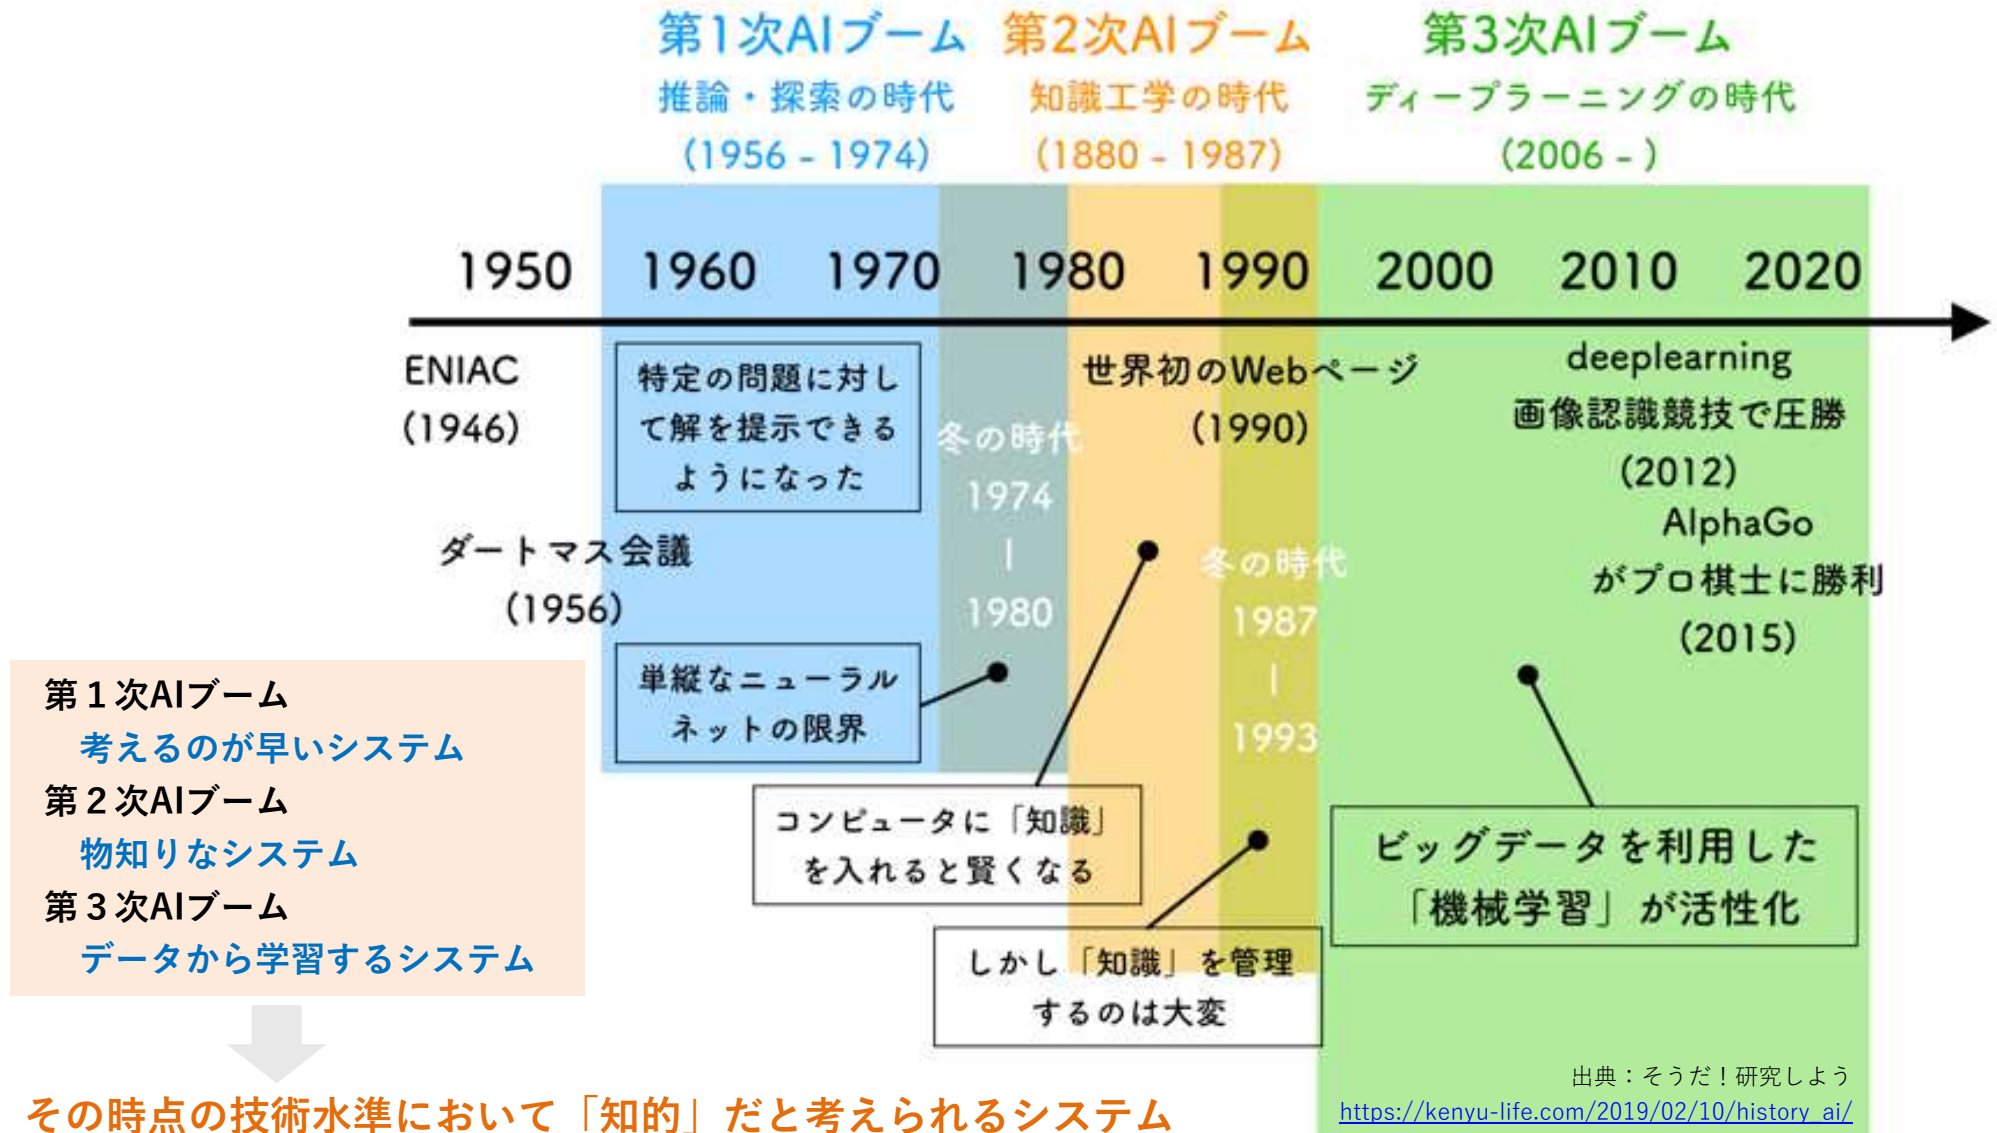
第1次AIブーム
推論・探索の時代
(1956 - 1974)

第2次AIブーム
知識工学の時代
(1880 - 1987)

第3次AIブーム
ディープラーニングの時代
(2006 - )

1950 1960 1970 1980 1990 2000 2010 2020

ENIAC
(1946)

特定の問題に対して解を提示できるようになった

冬の時代
1974
|
1980

世界初のWebページ
(1990)

deeplearning
画像認識競技で圧勝
(2012)
AlphaGo
がプロ棋士に勝利
(2015)

ダートマス会議
(1956)

冬の時代
1987
|
1993

単純なニューラルネットの限界

コンピュータに「知識」を入れると賢くなる

しかし「知識」を管理するのは大変

ビッグデータを利用した「機械学習」が活性化

第１次AIブーム
考えるのが早いシステム
第２次AIブーム
物知りなシステム
第３次AIブーム
データから学習するシステム

その時点の技術水準において「知的」だと考えられるシステム

出典：そうだ！研究しよう
https://kenyu-life.com/2019/02/10/history_ai/